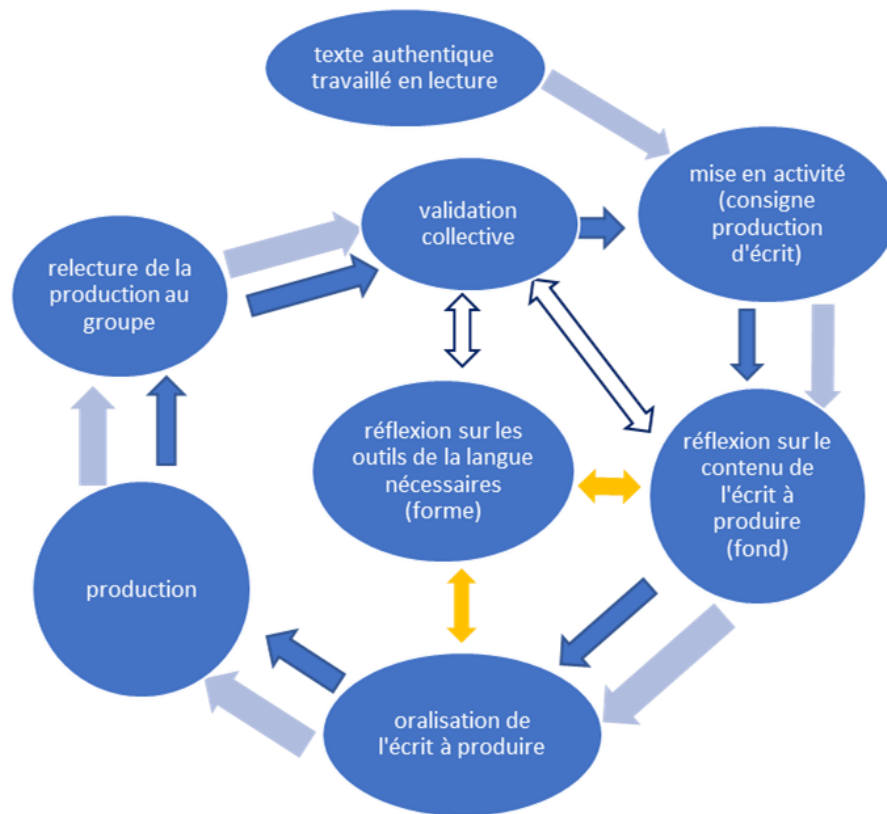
texte authentique travaillé en lecture

mise en activité (consigne production d'écrit)

validation collective

relecture de la production au groupe

réflexion sur les outils de la langue nécessaires (forme)

réflexion sur le contenu de l'écrit à produire (fond)

production

oralisation de l'écrit à produire